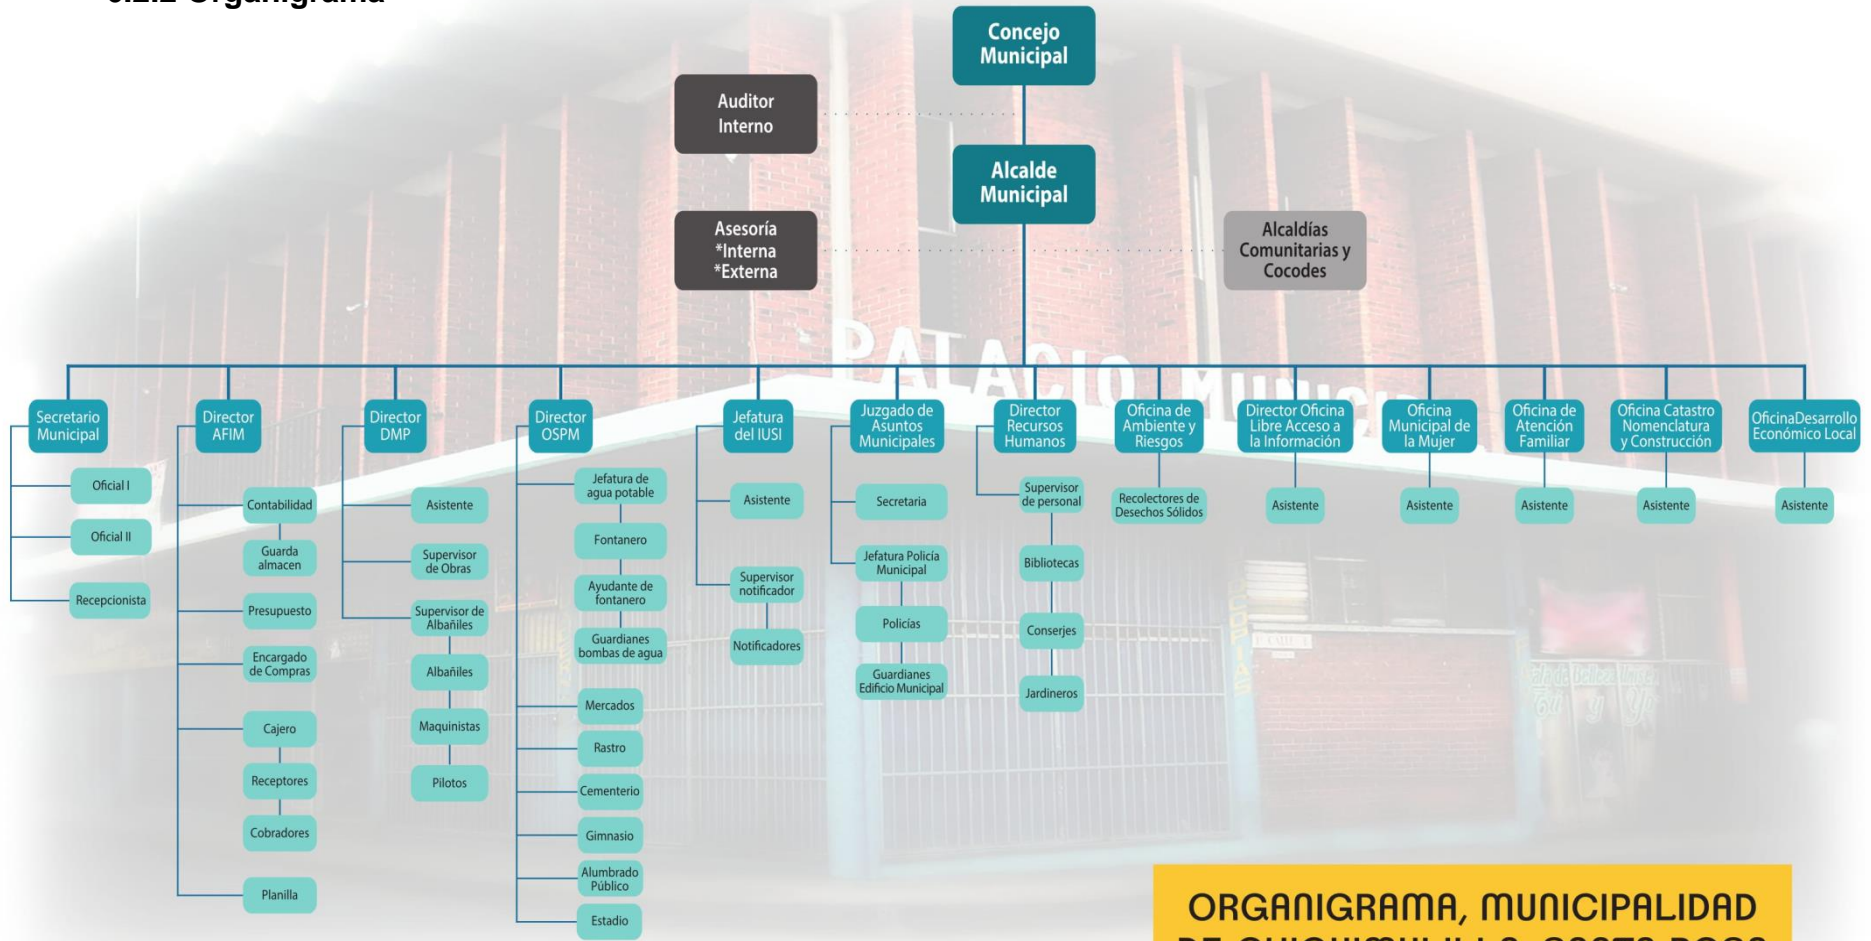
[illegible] Organigrama

Concejo Municipal

Auditor Interno

Alcalde Municipal

Asesoría *Interna *Externa

Alcaldías Comunitarias y Cocodes

Secretario Municipal

Oficial I

Oficial II

Recepcionista

Director AFIM

Contabilidad

Guarda almacen

Presupuesto

Encargado de Compras

Cajero

Receptores

Cobradores

Planilla

Director DMP

Asistente

Supervisor de Obras

Supervisor de Albañiles

Albañiles

Maquinistas

Pilotos

Director OSPM

Jefatura de agua potable

Fontanero

Ayudante de fontanero

Guardianes bombas de agua

Mercados

Rastro

Cementerio

Gimnasio

Alumbrado Público

Estadio

Jefatura del IUSI

Asistente

Supervisor notificador

Notificadores

Juzgado de Asuntos Municipales

Secretaria

Jefatura Policía Municipal

Policías

Guardianes Edificio Municipal

Director Recursos Humanos

Supervisor de personal

Bibliotecas

Conserjes

Jardineros

Oficina de Ambiente y Riesgos

Recolectores de Desechos Sólidos

Director Oficina Libre Acceso a la Información

Asistente

Oficina Municipal de la Mujer

Asistente

Oficina de Atención Familiar

Asistente

Oficina Catastro Nomenclatura y Construcción

Asistente

OficinaDesarrollo Económico Local

Asistente

ORGANIGRAMA, MUNICIPALIDAD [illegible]